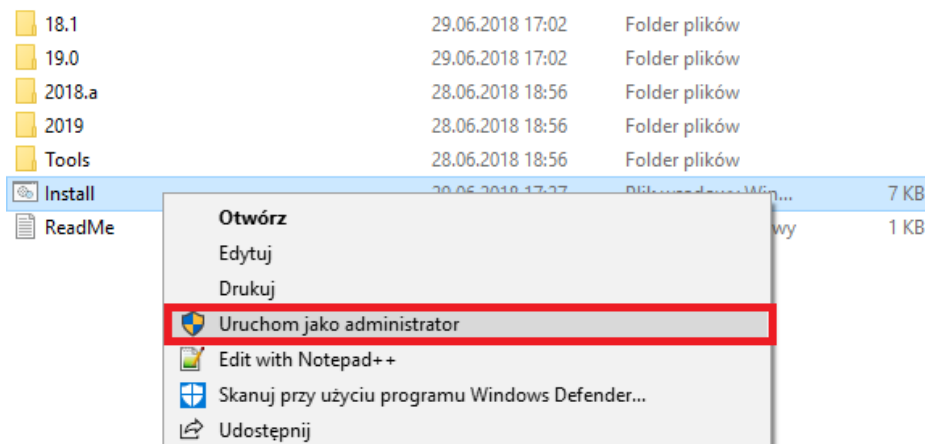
| | | | |
|---|---|---|---|
| 18.1 | 29.06.2018 17:02 | Folder plików | |
| 19.0 | 29.06.2018 17:02 | Folder plików | |
| 2018.a | 28.06.2018 18:56 | Folder plików | |
| 2019 | 28.06.2018 18:56 | Folder plików | |
| Tools | 28.06.2018 18:56 | Folder plików | |
| Install | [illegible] | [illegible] | 7 KB |
| ReadMe | | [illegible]wy | 1 KB |

Otwórz
Edytuj
Drukuj
Uruchom jako administrator
Edit with Notepad++
Skanuj przy użyciu programu Windows Defender...
Udostępnij